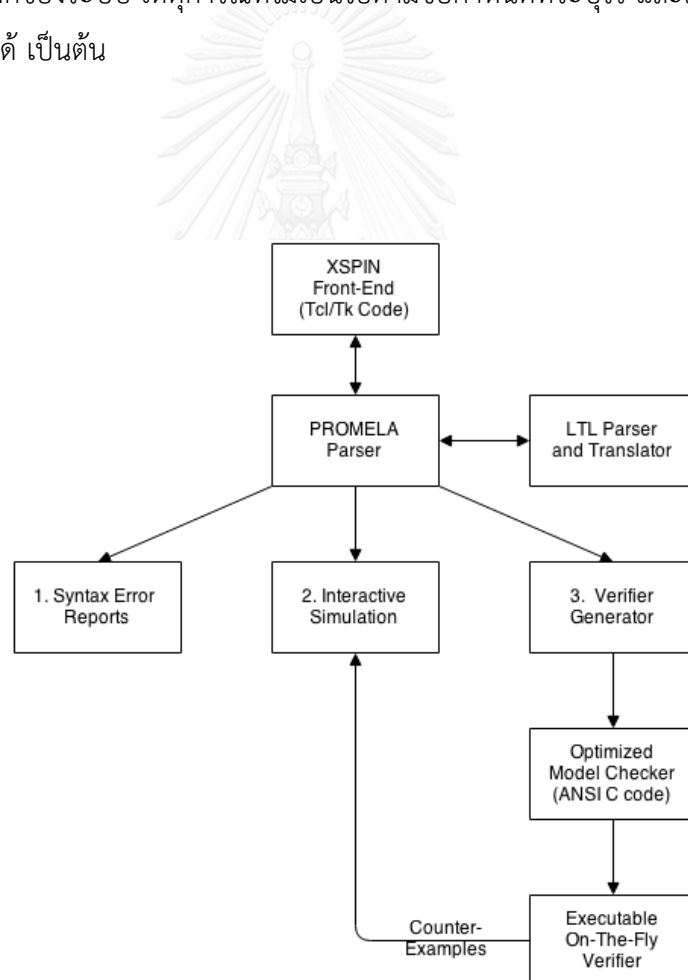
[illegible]
ด้ เป็นต้น

XSPIN Front-End (Tcl/Tk Code)

PROMELA Parser

LTL Parser and Translator

1. Syntax Error Reports

2. Interactive Simulation

3. Verifier Generator

Optimized Model Checker (ANSI C code)

Counter-Examples

Executable On-The-Fly Verifier